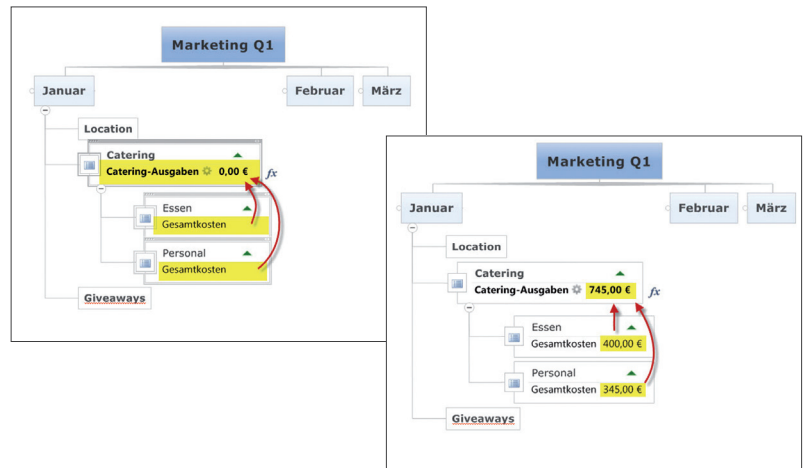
Marketing Q1

Januar

Februar

März

Location

Catering

Catering-Ausgaben 0,00 €

*fx*

Essen

Gesamtkosten

Personal

Gesamtkosten

Giveaways

Marketing Q1

Januar

Februar

März

Location

Catering

Catering-Ausgaben 745,00 €

*fx*

Essen

Gesamtkosten 400,00 €

Personal

Gesamtkosten 345,00 €

Giveaways